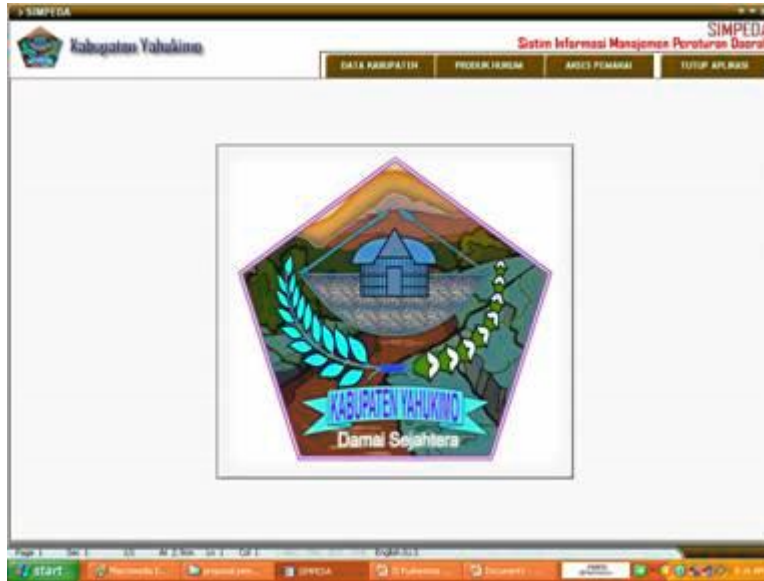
> SIMPEDA

Kabupaten Yahukimo

SIMPEDA
Sistim Informasi Manajemen Peraturan Daerah

DATA KABUPATEN
PRODUK HUKUM
ARSIP PEMANAI
TUTUP APLIKASI

KABUPATEN YAHUKIMO
Damai Sejahtera

Page 1 Sec 1 1/1 At 2.9cm Ln 1 Col 1 English (U.S

start Macromedia F... proposal pen... SIMPEDA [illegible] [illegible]